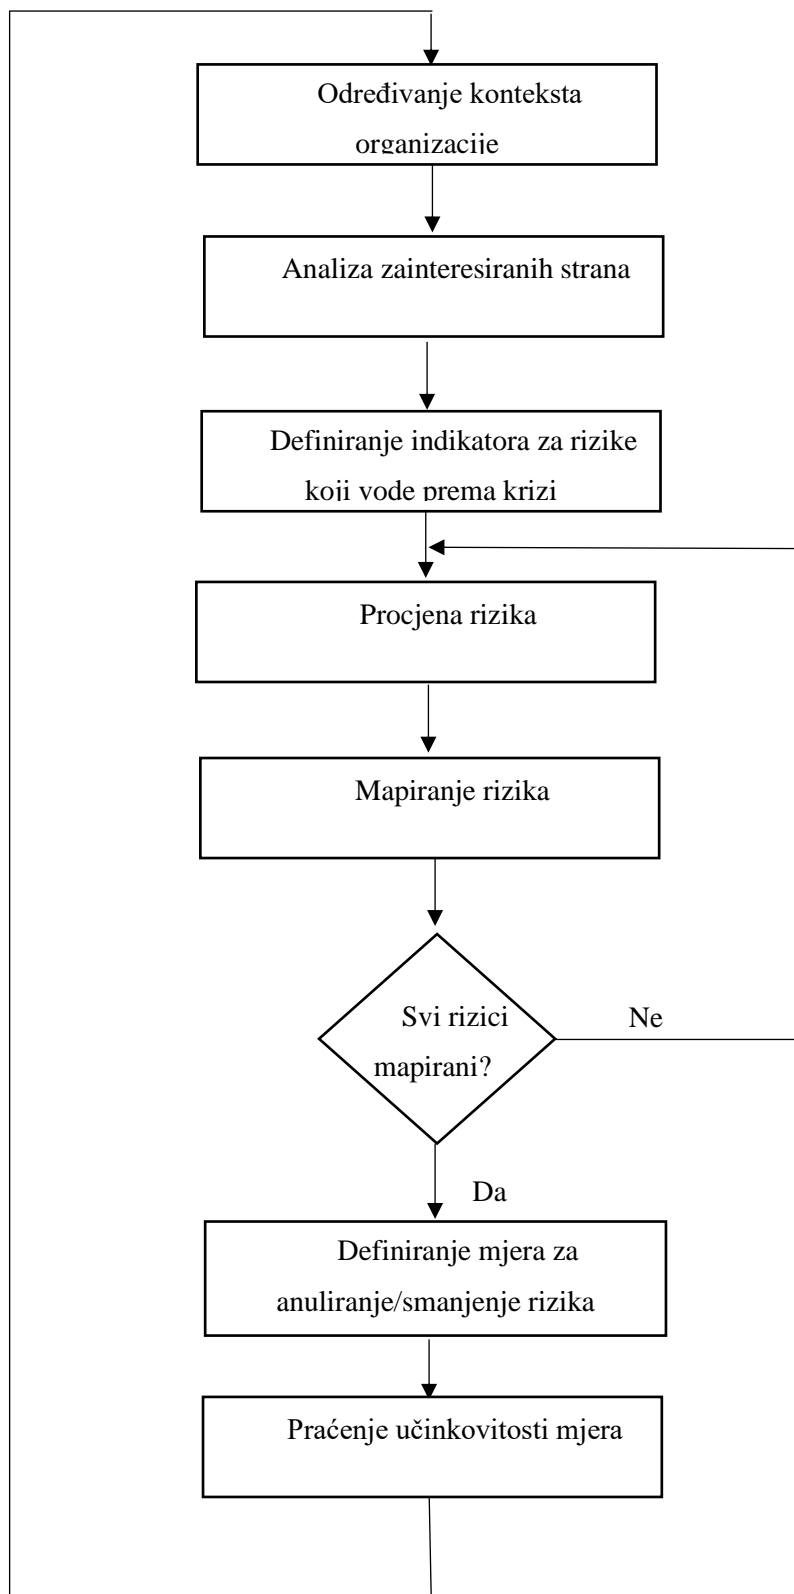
Određivanje konteksta organizacije

Analiza zainteresiranih strana

Definiranje indikatora za rizike koji vode prema krizi

Procjena rizika

Mapiranje rizika

Svi rizici mapirani?

Ne

Da

Definiranje mjera za anuliranje/smanjenje rizika

Praćenje učinkovitosti mjera